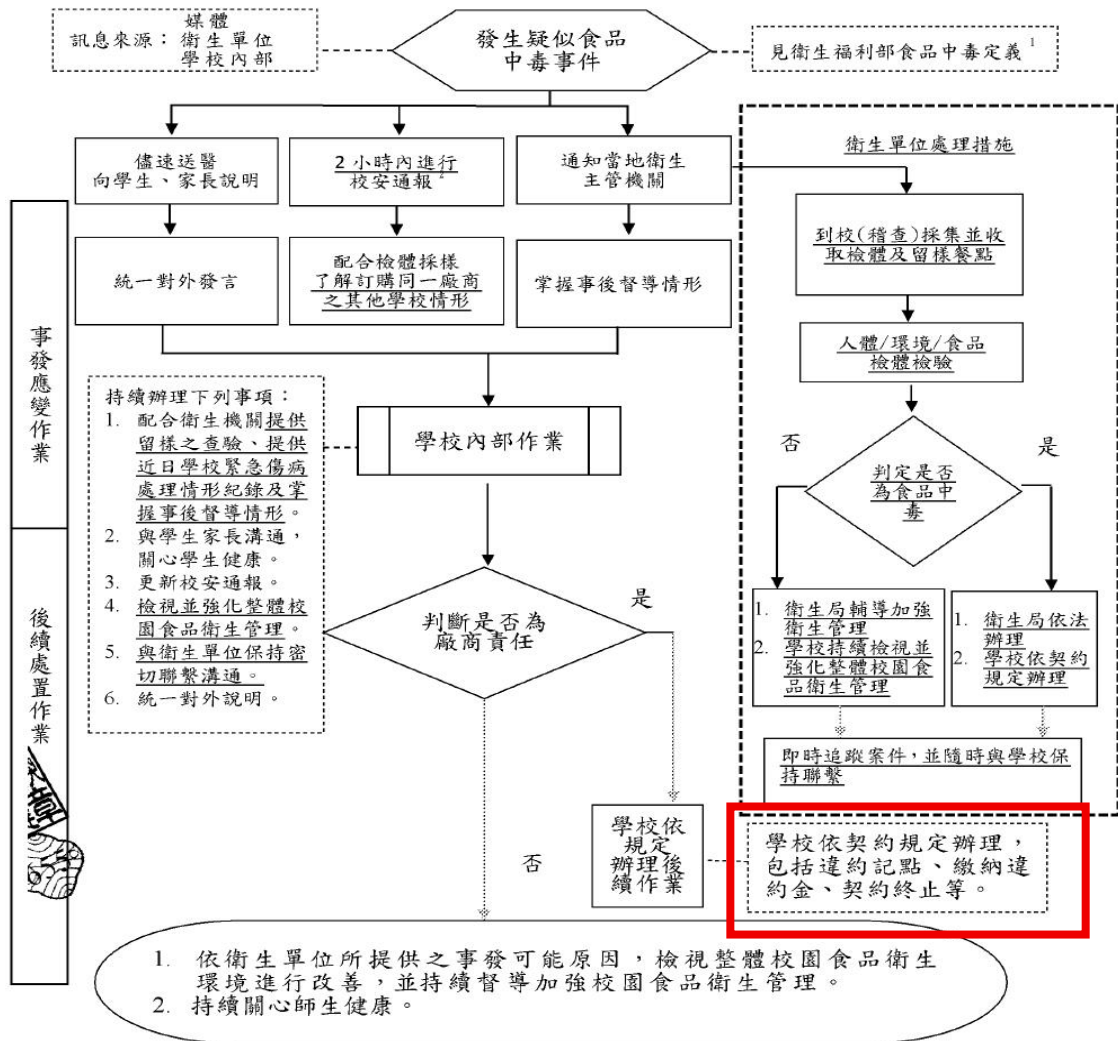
訊息來源：媒體
衛生單位
學校內部

發生疑似食品中毒事件

見衛生福利部食品中毒定義$^1$

儘速送醫
向學生、家長說明

2 小時內進行校安通報$^2$

通知當地衛生主管機關

統一對外發言

配合檢體採樣
了解訂購同一廠商之其他學校情形

掌握事後督導情形

事發應變作業

後續處置作業

持續辦理下列事項：
1. 配合衛生機關提供留樣之查驗、提供近日學校緊急傷病處理情形紀錄及掌握事後督導情形。
2. 與學生家長溝通，關心學生健康。
3. 更新校安通報。
4. 檢視並強化整體校園食品衛生管理。
5. 與衛生單位保持密切聯繫溝通。
6. 統一對外說明。

學校內部作業

判斷是否為廠商責任

是

否

學校依規定辦理後續作業

學校依契約規定辦理，包括違約記點、繳納違約金、契約終止等。

衛生單位處理措施

到校(稽查)採集並收取檢體及留樣餐點

人體/環境/食品檢體檢驗

否

是

判定是否為食品中毒

1. 衛生局輔導加強衛生管理
2. 學校持續檢視並強化整體校園食品衛生管理

1. 衛生局依法辦理
2. 學校依契約規定辦理

即時追蹤案件，並隨時與學校保持聯繫

1. 依衛生單位所提供之事發可能原因，檢視整體校園食品衛生環境進行改善，並持續督導加強校園食品衛生管理。
2. 持續關心師生健康。